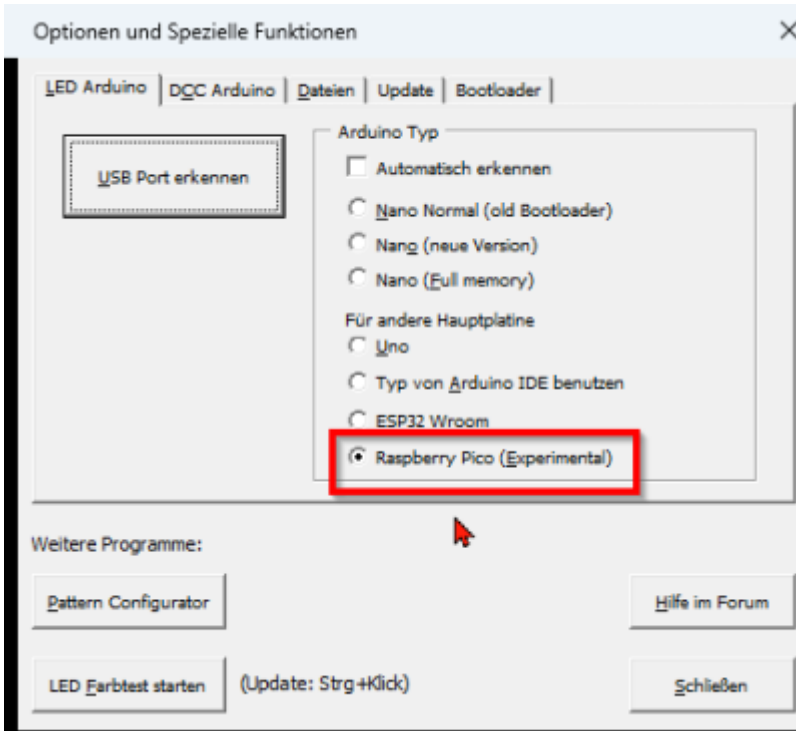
Optionen und Spezielle Funktionen

×

LED Arduino | DCC Arduino | Dateien | Update | Bootloader

USB Port erkennen

Arduino Typ

Automatisch erkennen

Nano Normal (old Bootloader)

Nano (neue Version)

Nano (Full memory)

Für andere Hauptplatine

Uno

Typ von Arduino IDE benutzen

ESP32 Wroom

Raspberry Pico (Experimental)

Weitere Programme:

Pattern Configurator

Hilfe im Forum

LED Farbtest starten

(Update: Strg+Klick)

Schließen